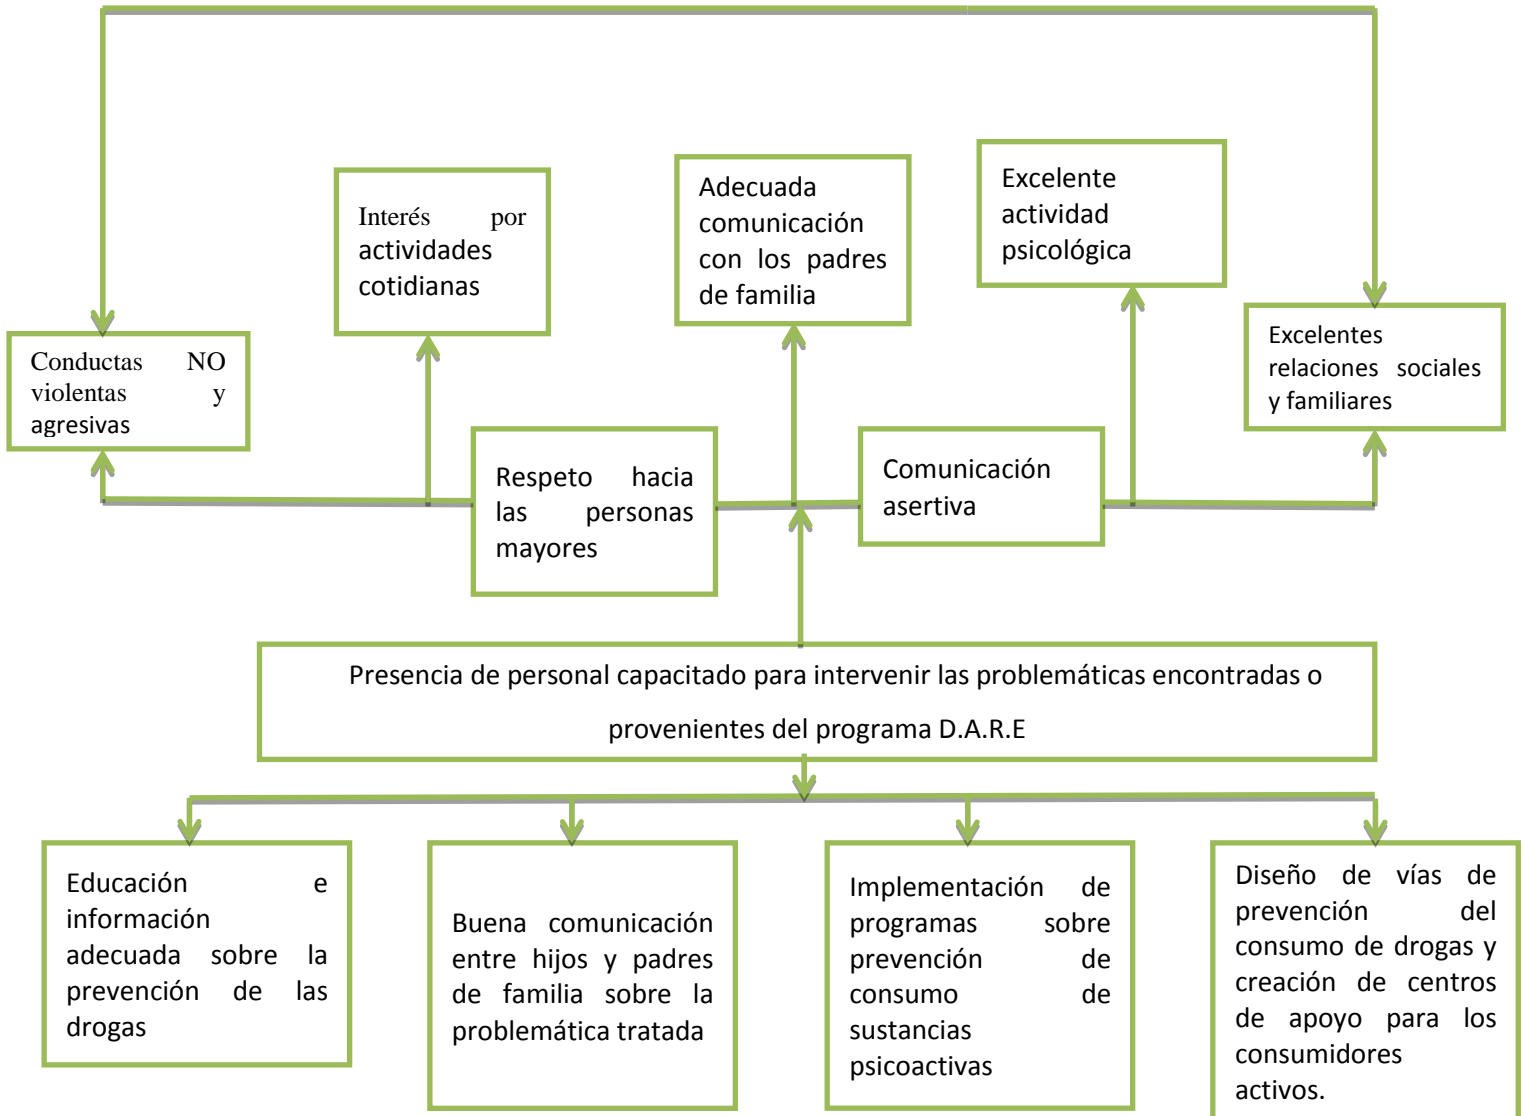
Interés por actividades cotidianas

Adecuada comunicación con los padres de familia

Excelente actividad psicológica

Conductas NO violentas y agresivas

Excelentes relaciones sociales y familiares

Respeto hacia las personas mayores

Comunicación asertiva

Presencia de personal capacitado para intervenir las problemáticas encontradas o provenientes del programa D.A.R.E

Educación e información adecuada sobre la prevención de las drogas

Buena comunicación entre hijos y padres de familia sobre la problemática tratada

Implementación de programas sobre prevención de consumo de sustancias psicoactivas

Diseño de vías de prevención del consumo de drogas y creación de centros de apoyo para los consumidores activos.